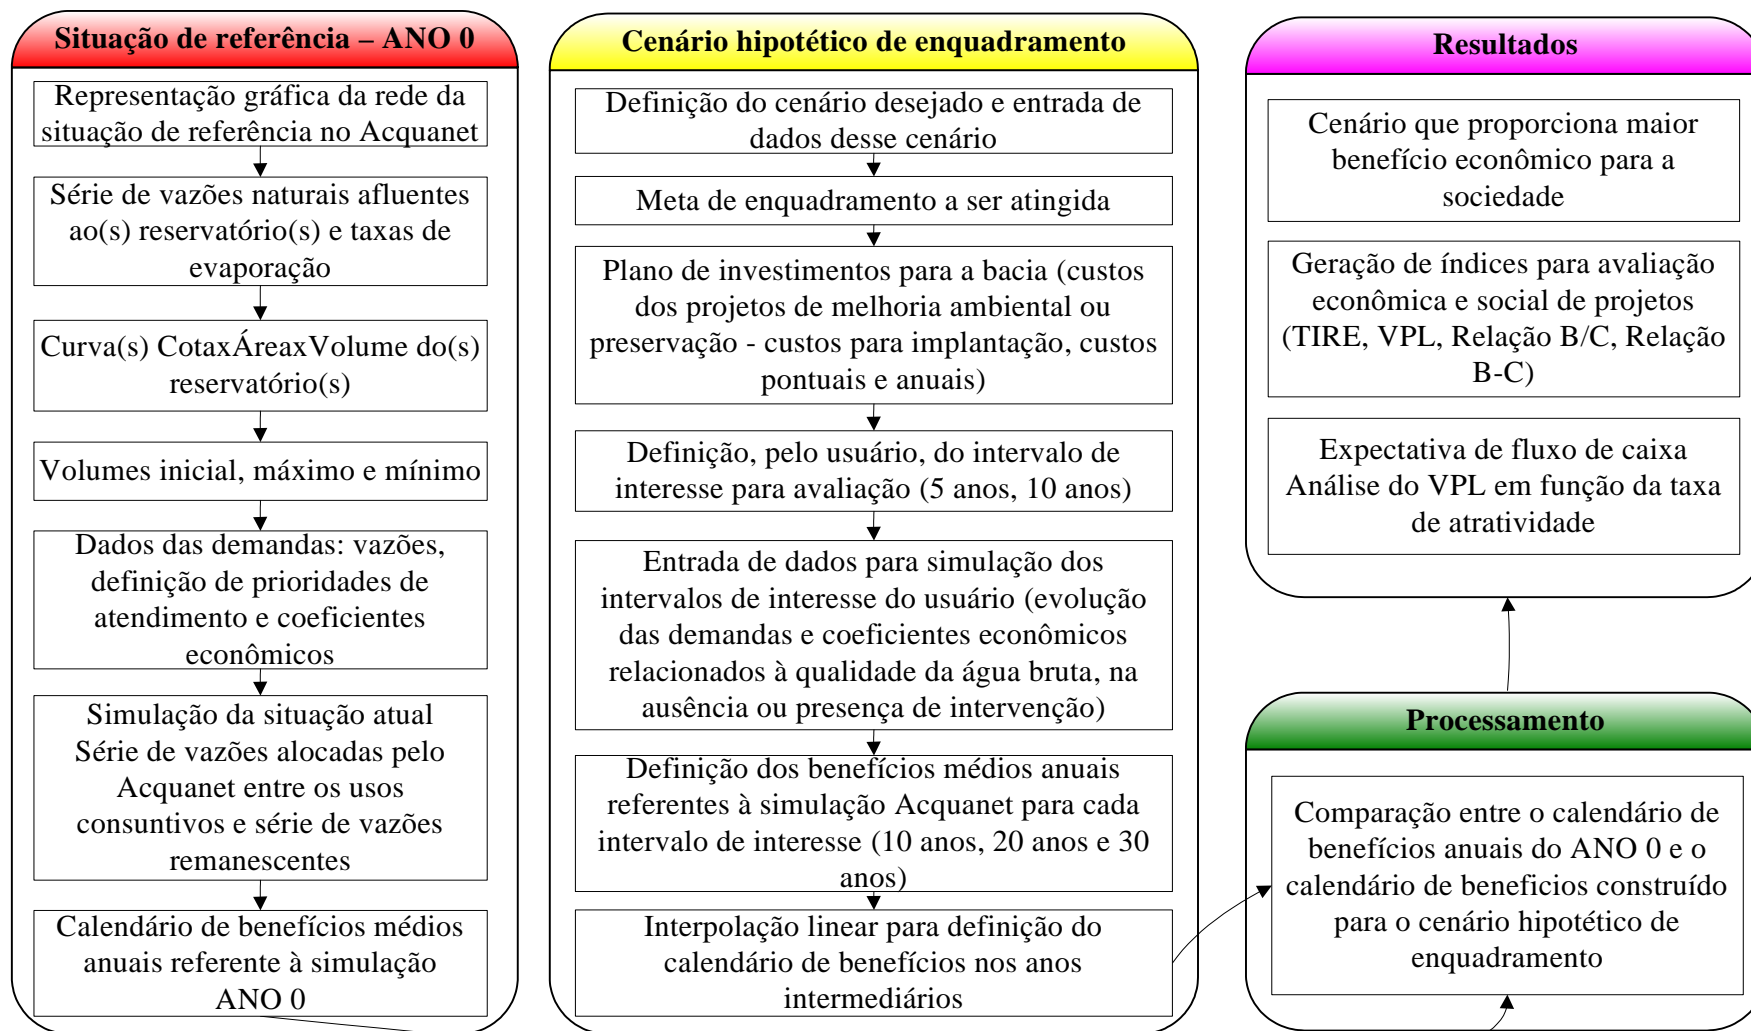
Situação de referência – ANO 0

Representação gráfica da rede da situação de referência no Acquanet

Série de vazões naturais afluentes ao(s) reservatório(s) e taxas de evaporação

Curva(s) CotaxÁreaxVolume do(s) reservatório(s)

Volumes inicial, máximo e mínimo

Dados das demandas: vazões, definição de prioridades de atendimento e coeficientes econômicos

Simulação da situação atual
Série de vazões alocadas pelo Acquanet entre os usos consuntivos e série de vazões remanescentes

Calendário de benefícios médios anuais referente à simulação ANO 0

Cenário hipotético de enquadramento

Definição do cenário desejado e entrada de dados desse cenário

Meta de enquadramento a ser atingida

Plano de investimentos para a bacia (custos dos projetos de melhoria ambiental ou preservação - custos para implantação, custos pontuais e anuais)

Definição, pelo usuário, do intervalo de interesse para avaliação (5 anos, 10 anos)

Entrada de dados para simulação dos intervalos de interesse do usuário (evolução das demandas e coeficientes econômicos relacionados à qualidade da água bruta, na ausência ou presença de intervenção)

Definição dos benefícios médios anuais referentes à simulação Acquanet para cada intervalo de interesse (10 anos, 20 anos e 30 anos)

Interpolação linear para definição do calendário de benefícios nos anos intermediários

Resultados

Cenário que proporciona maior benefício econômico para a sociedade

Geração de índices para avaliação econômica e social de projetos (TIRE, VPL, Relação B/C, Relação B-C)

Expectativa de fluxo de caixa
Análise do VPL em função da taxa de atratividade

Processamento

Comparação entre o calendário de benefícios anuais do ANO 0 e o calendário de beneficios construído para o cenário hipotético de enquadramento